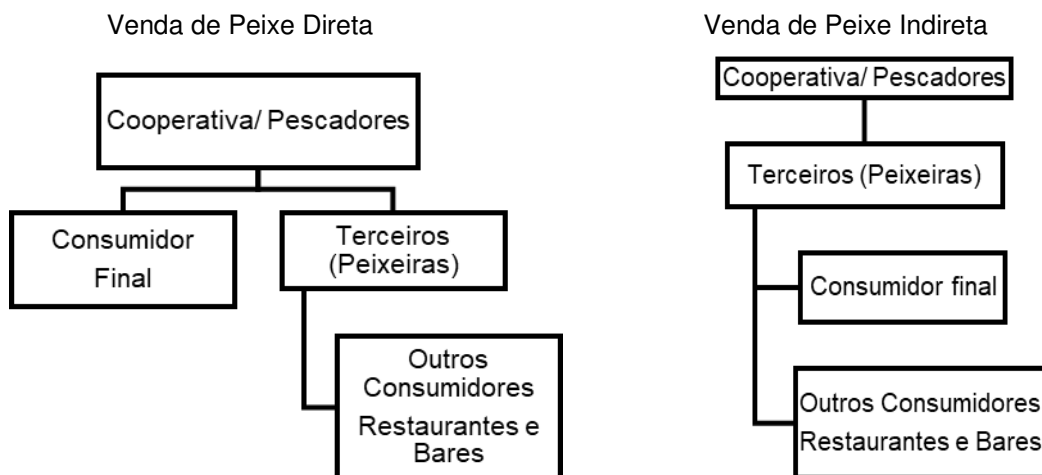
Venda de Peixe Direta

Cooperativa/ Pescadores

Consumidor Final

Terceiros (Peixeiras)

Outros Consumidores

Restaurantes e Bares

Venda de Peixe Indireta

Cooperativa/ Pescadores

Terceiros (Peixeiras)

Consumidor final

Outros Consumidores

Restaurantes e Bares